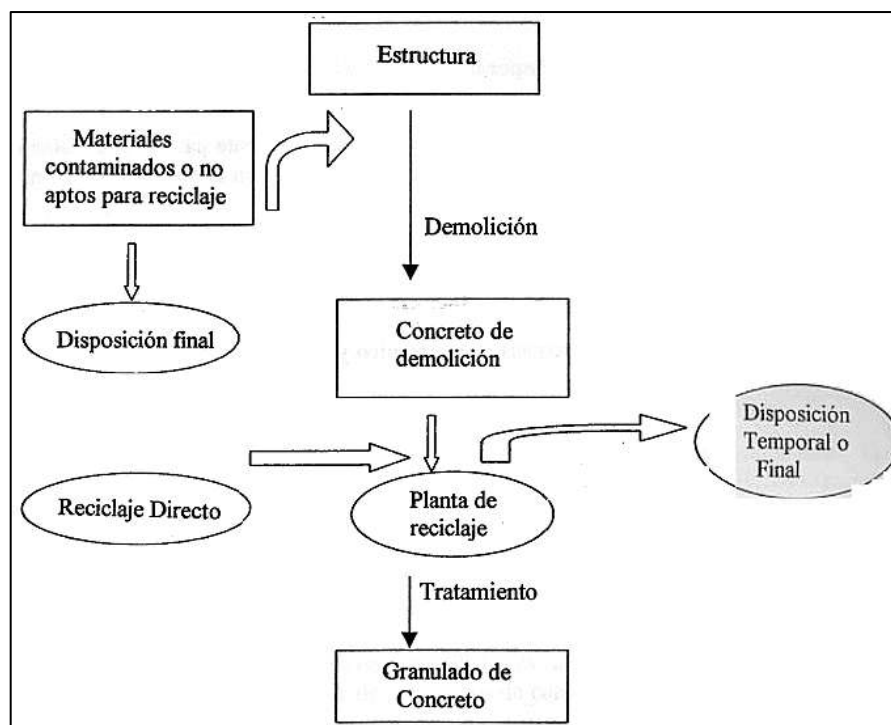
Estructura

Materiales contaminados o no aptos para reciclaje

Demolición

Disposición final

Concreto de demolición

Disposición Temporal o Final

Reciclaje Directo

Planta de reciclaje

Tratamiento

Granulado de Concreto